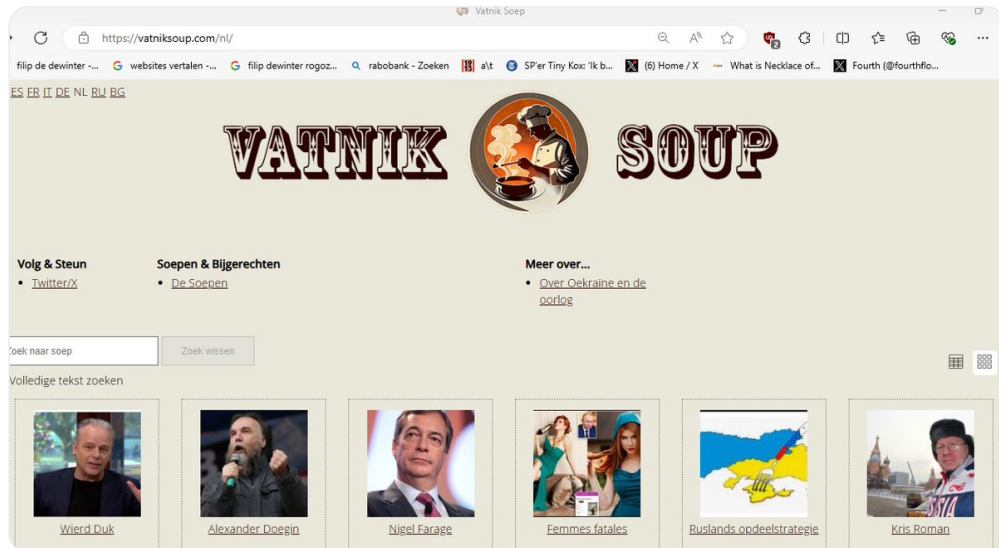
Vatnik Soep

https://vatniksoup.com/nl/

filip de dewinter -... websites vertalen -... filip dewinter rogoz... rabobank - Zoeken a\t SP'er Tiny Kox: 'Ik b... (6) Home / X What is Necklace of... Fourth (@fourthflo...

ES FR IT DE NL RU BG

VATNIK SOUP

Volg & Steun
• Twitter/X

Soepen & Bijgerechten
• De Soepen

Meer over...
• Over Oekraïne en de oorlog

Zoek naar soep

Zoek wissen

Volledige tekst zoeken

Wierd Duk

Alexander Doegin

Nigel Farage

Femmes fatales

Ruslands opdeelstrategie

Kris Roman